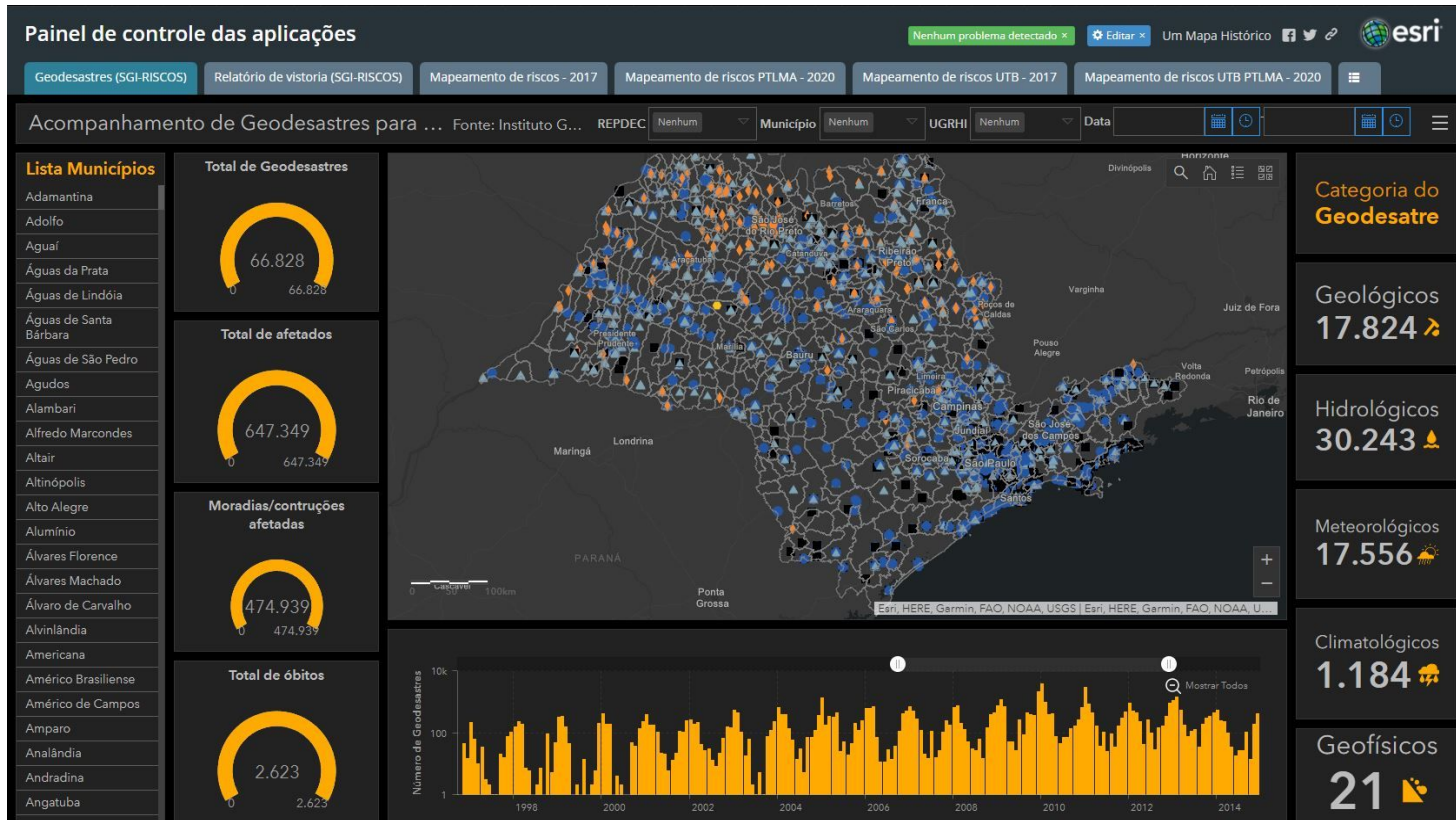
Painel de controle das aplicações

Nenhum problema detectado × Editar × Um Mapa Histórico esri

Geodesastres (SGI-RISCOS) Relatório de vistoria (SGI-RISCOS) Mapeamento de riscos - 2017 Mapeamento de riscos PTLMA - 2020 Mapeamento de riscos UTB - 2017 Mapeamento de riscos UTB PTLMA - 2020

Acompanhamento de Geodesastres para ... Fonte: Instituto G... REPDEC Nenhum Município Nenhum UGRHI Nenhum Data

Lista Municípios
Adamantina
Adolfo
Aguaí
Águas da Prata
Águas de Lindóia
Águas de Santa Bárbara
Águas de São Pedro
Agudos
Alambari
Alfredo Marcondes
Altair
Altinópolis
Alto Alegre
Alumínio
Álvares Florence
Álvares Machado
Álvaro de Carvalho
Alvinlândia
Americana
Américo Brasiliense
Américo de Campos
Amparo
Analândia
Andradina
Angatuba

Total de Geodesastres
66.828
0 66.828

Total de afetados
647.349
0 647.349

Moradias/contruções afetadas
474.939
0 474.939

Total de óbitos
2.623
0 2.623

Divinópolis Horizonte São José do Rio Preto Barretos Franca Araçatuba Catanduva Ribeirão Preto Araraquara São Carlos Poços de Caldas Varginha Juiz de Fora Presidente Prudente Marília Bauru Pouso Alegre Volta Redonda Petrópolis Rio de Janeiro Piracicaba Campinas Jundiaí São José dos Campos Londrina Maringá Sorocaba São Paulo Santos PARANÁ Ponta Grossa Cascavel 0 50 100km
Esri, HERE, Garmin, FAO, NOAA, USGS | Esri, HERE, Garmin, FAO, NOAA, U...

10k 100 1 Número de Geodesastres Mostrar Todos
1998 2000 2002 2004 2006 2008 2010 2012 2014

Categoria do Geodesatre

Geológicos
17.824

Hidrológicos
30.243

Meteorológicos
17.556

Climatológicos
1.184

Geofísicos
21